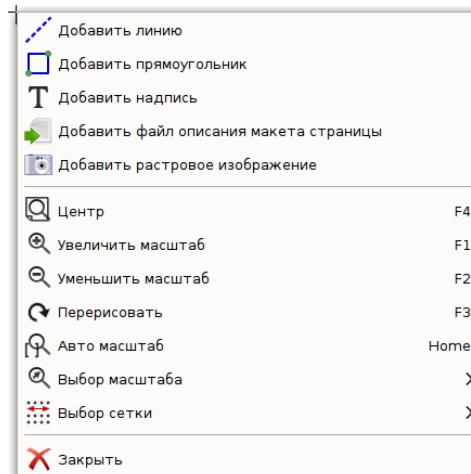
Добавить линию
Добавить прямоугольник
Добавить надпись
Добавить файл описания макета страницы
Добавить растровое изображение

Центр F4
Увеличить масштаб F1
Уменьшить масштаб F2
Перерисовать F3
Авто масштаб Home
Выбор масштаба
Выбор сетки

Закрыть